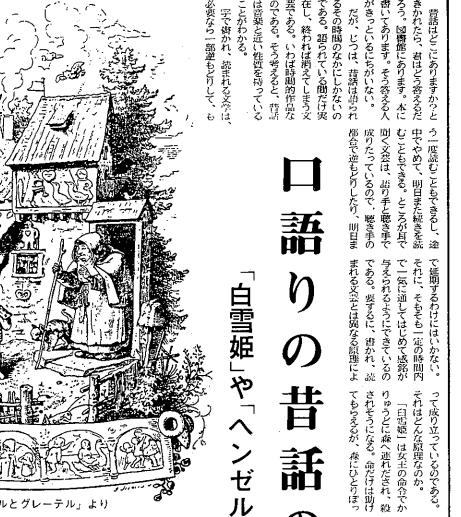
口語りの昔話の

「白雪姫」や「ヘンゼル

昔話はどこにありますかと
きかれたら、君はどう答えるだ
ろう。図書館にあります。本に
書いてあります。そう答える人
が多いにちがいない。

だが、じつは、昔話は語られ
るその時間のなかにしかないの
である。語られている間だけ実
在し、終われば消えてしまう文
芸である。いわば時間的性質
のものである。そう考えると、昔話
は音楽と近い性質を持っている
ことがわかる。

字で書かれ、読まれる文芸は、
必要なら一部逆もどりして、も

う一度読むこともできるし、途
中でやめて、明日また続きを読
むこともできる。ところが耳で
聞く文芸は、語り手と聴き手で
成りたっているので、聴き手の
都合で逆もどりしたり、明日ま

で延期するわけにはいかない。
それに、そもそも一定の時間内
で一気に通してはじめて感動が
与えられるようにできているの
である。要するに、書かれ、読
まれる文芸とは異なる原理によ

って成り立っているのである。
それはどんな原理なのか。

「白雪姫」は女王の命令で
りゅうしに森へ連れだされ、殺
されそうになる。命だけは助け
てもらえるが、森にひとりぼっ

ルとグレーテル」より